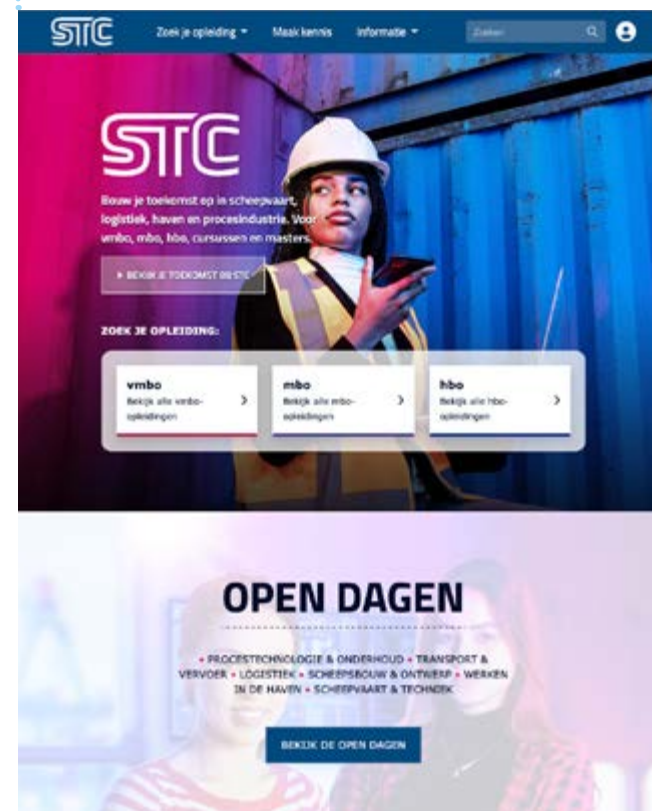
STC

Zoek je opleiding ▾ Maak kennis Informatie ▾ Zoeken

STC

Bouw je toekomst op in scheepvaart, logistiek, haven en procesindustrie. Voor vmbo, mbo, hbo, cursussen en masters.

▸ BEKIJK JE TOEKOMST BIJ STC

ZOEK JE OPLEIDING:

vmbo
Bekijk alle vmbo-opleidingen
>

mbo
Bekijk alle mbo-opleidingen
>

hbo
Bekijk alle hbo-opleidingen
>

OPEN DAGEN

• PROCESTECHNOLOGIE & ONDERHOUD • TRANSPORT & VERVOER • LOGISTIEK • SCHEEPSBOUW & ONTWERP • WERKEN IN DE HAVEN • SCHEEPVAART & TECHNIEK

BEKIJK DE OPEN DAGEN